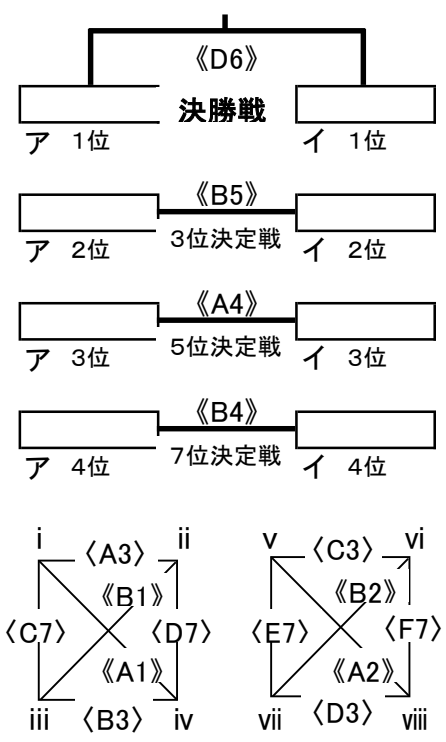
《D6》

決勝戦

ア 1位

イ 1位

《B5》

3位決定戦

ア 2位

イ 2位

《A4》

5位決定戦

ア 3位

イ 3位

《B4》

7位決定戦

ア 4位

イ 4位

i 〈A3〉 ii

《B1》

〈C7〉 〈D7〉

《A1》

iii 〈B3〉 iv

v 〈C3〉 vi

《B2》

〈E7〉 〈F7〉

《A2》

vii 〈D3〉 viii